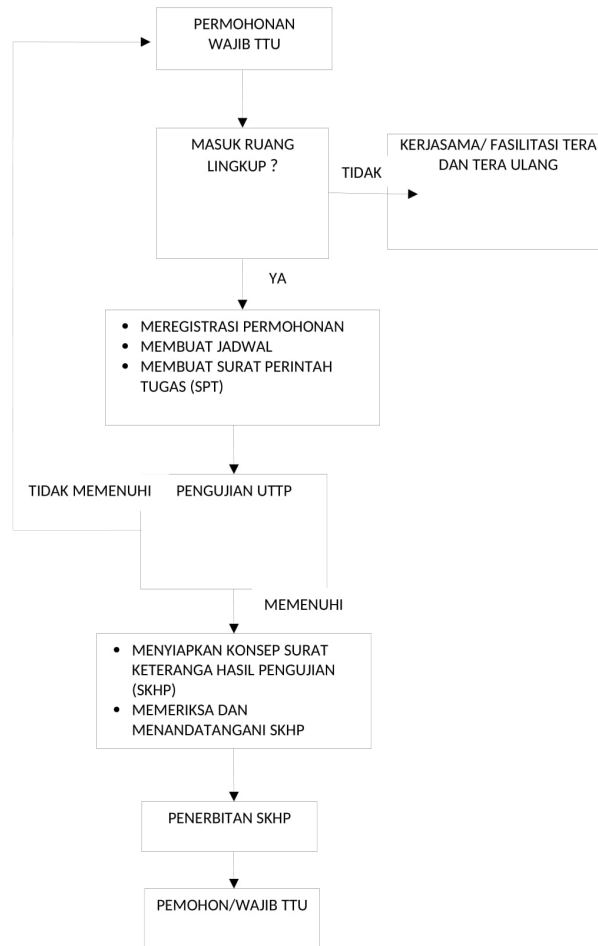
PERMOHONAN WAJIB TTU

MASUK RUANG LINGKUP ?

TIDAK

KERJASAMA/ FASILITASI TERA DAN TERA ULANG

YA

- MEREGISTRASI PERMOHONAN
- MEMBUAT JADWAL
- MEMBUAT SURAT PERINTAH TUGAS (SPT)

TIDAK MEMENUHI

PENGUJIAN UTTP

MEMENUHI

- MENYIAPKAN KONSEP SURAT KETERANGA HASIL PENGUJIAN (SKHP)
- MEMERIKSA DAN MENANDATANGANI SKHP

PENERBITAN SKHP

PEMOHON/WAJIB TTU